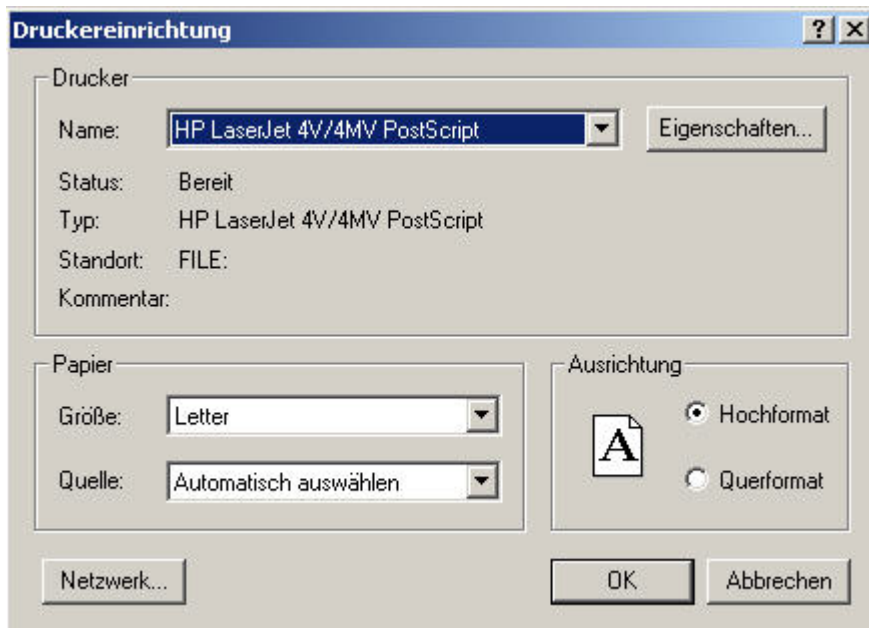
Druckereinrichtung

?

Drucker

Name: HP LaserJet 4V/4MV PostScript

Eigenschaften...

Status: Bereit

Typ: HP LaserJet 4V/4MV PostScript

Standort: FILE:

Kommentar:

Papier

Größe: Letter

Quelle: Automatisch auswählen

Ausrichtung

A

Hochformat

Querformat

Netzwerk...

OK

Abbrechen